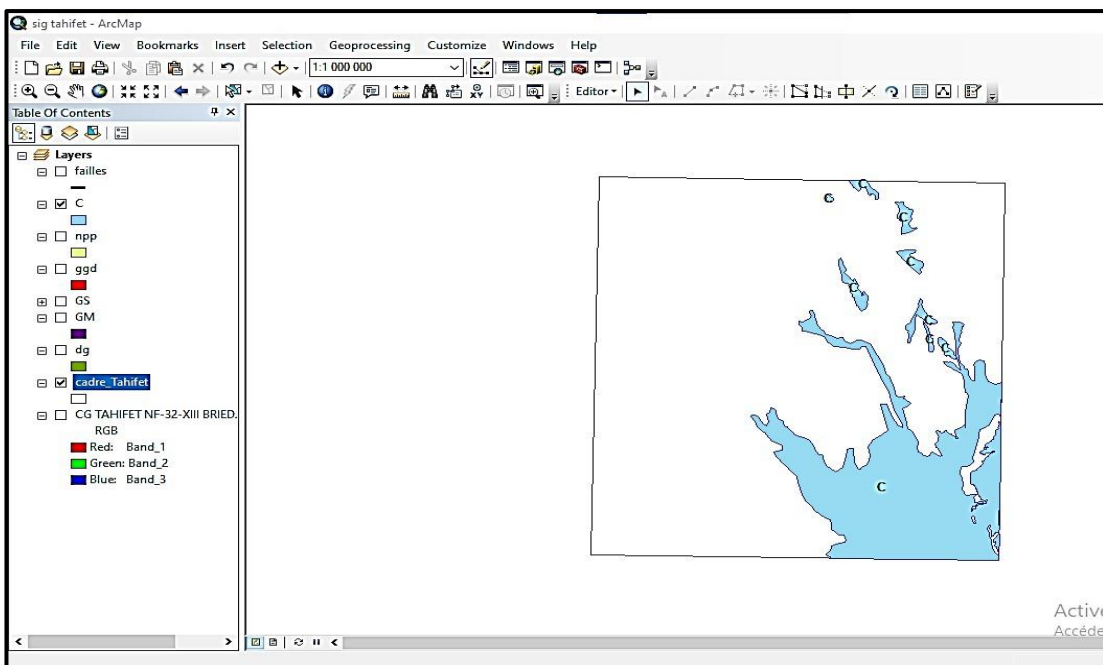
sig tahifet - ArcMap

File Edit View Bookmarks Insert Selection Geoprocessing Customize Windows Help

1:1 000 000

Editor▾

Table Of Contents

Layers
failles
C
npp
ggd
GS
GM
dg
cadre_Tahifet
CG TAHIFET NF-32-XIII BRIED.
RGB
Red: Band_1
Green: Band_2
Blue: Band_3

C
C
C
C
C
C
C

Activ
Accéde